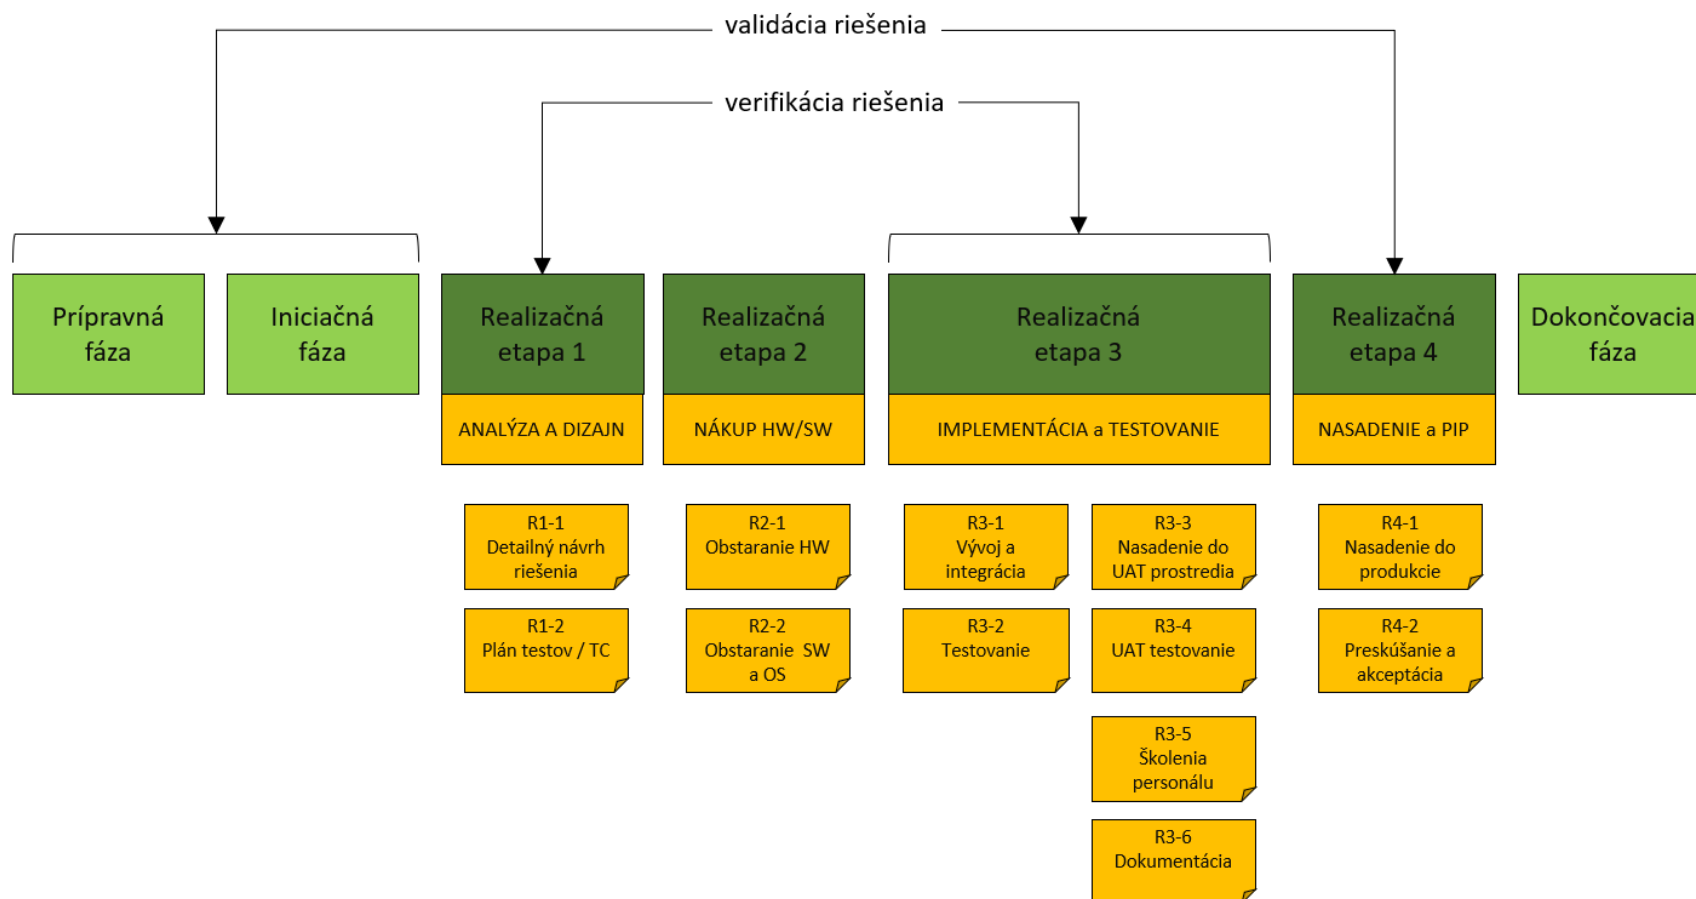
validácia riešenia

verifikácia riešenia

Prípravná fáza

Iniciačná fáza

Realizačná etapa 1

ANALÝZA A DIZAJN

Realizačná etapa 2

NÁKUP HW/SW

Realizačná etapa 3

IMPLEMENTÁCIA a TESTOVANIE

Realizačná etapa 4

NASADENIE a PIP

Dokončovacia fáza

R1-1 Detailný návrh riešenia

R1-2 Plán testov / TC

R2-1 Obstaranie HW

R2-2 Obstaranie SW a OS

R3-1 Vývoj a integrácia

R3-2 Testovanie

R3-3 Nasadenie do UAT prostredia

R3-4 UAT testovanie

R3-5 Školenia personálu

R3-6 Dokumentácia

R4-1 Nasadenie do produkcie

R4-2 Preskúšanie a akceptácia